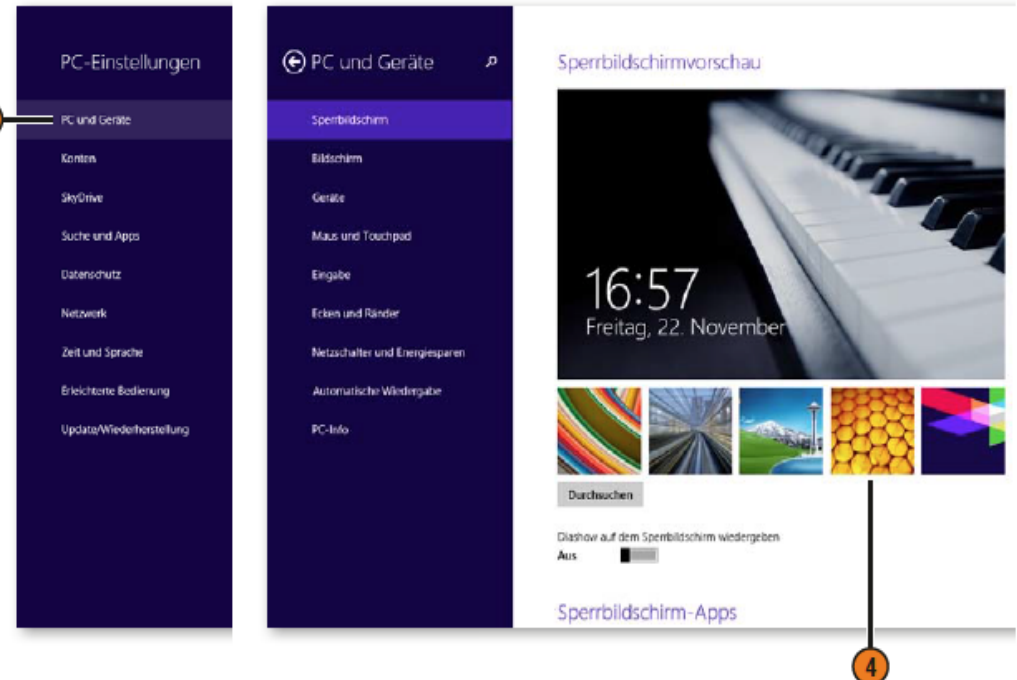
PC-Einstellungen

PC und Geräte

Konten

SkyDrive

Suche und Apps

Datenschutz

Netzwerk

Zeit und Sprache

Erleichterte Bedienung

Update/Wiederherstellung

PC und Geräte

Sperrbildschirm

Bildschirm

Geräte

Maus und Touchpad

Eingabe

Ecken und Ränder

Netzschalter und Energiesparen

Automatische Wiedergabe

PC-Info

Sperrbildschirmvorschau

16:57
Freitag, 22. November

Durchsuchen

Diashow auf dem Sperrbildschirm wiedergeben
Aus

Sperrbildschirm-Apps

4